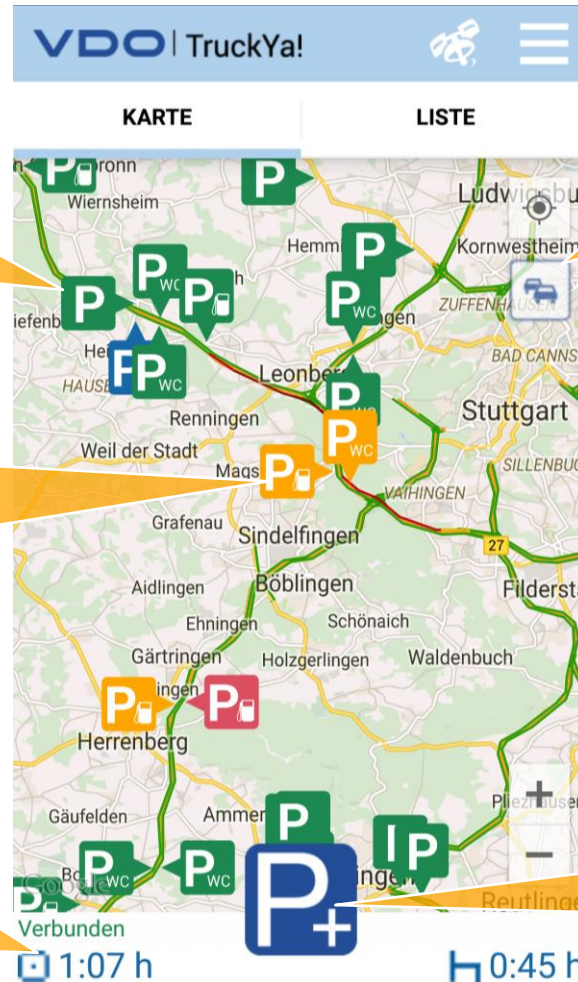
VDO | TruckYa!

KARTE

LISTE

ronn
Wiernsheim
Ludwigsbu
Hemm
Kornwestheim
ZUFFENHAUSEN
iefenb
ngen
Hei
HAUSE
BAD CANNS
Leonber
Renningen
Stuttgart
Weil der Stadt
SILLENBUC
Mags
VAIHINGEN
Grafenau
Sindelfingen
27
Aidlingen
Böblingen
Filderst
Schönaich
Ehningen
Gärtringen
Holzgerlingen
Waldenbuch
ingen
Herrenberg
Gäufelden
Ammer
Pliezhausen
ingen
Reutling
Google

P
WC

Verbunden
1:07 h
0:45 h